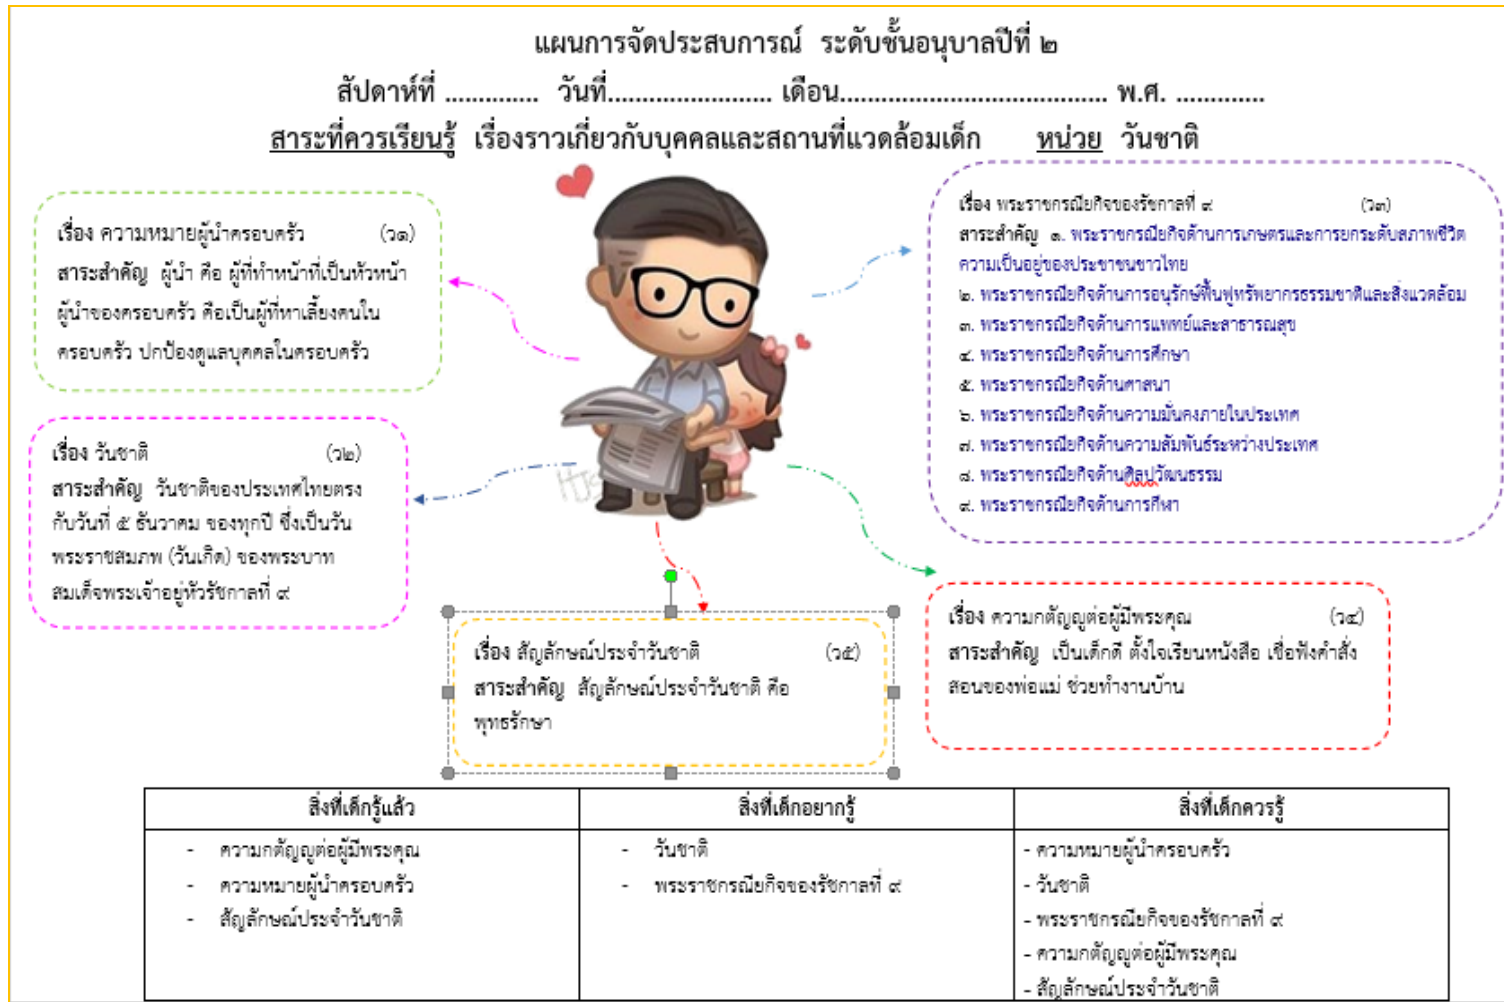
แผนการจัดประสบการณ์ ระดับชั้นอนุบาลปีที่ ๒

สัปดาห์ที่ ............. วันที่...................... เดือน.................................... พ.ศ. .............

สาระที่ควรเรียนรู้ เรื่องราวเกี่ยวกับบุคคลและสถานที่แวดล้อมเด็ก หน่วย วันชาติ

เรื่อง ความหมายผู้นำครอบครัว (ว๑)
สาระสำคัญ ผู้นำ คือ ผู้ที่ทำหน้าที่เป็นหัวหน้าผู้นำของครอบครัว คือเป็นผู้ที่หาเลี้ยงคนในครอบครัว ปกป้องดูแลบุคคลในครอบครัว

เรื่อง พระราชกรณียกิจของรัชกาลที่ ๙ (ว๓)
สาระสำคัญ ๑. พระราชกรณียกิจด้านการเกษตรและการยกระดับสภาพชีวิตความเป็นอยู่ของประชาชนชาวไทย
๒. พระราชกรณียกิจด้านการอนุรักษ์ฟื้นฟูทรัพยากรธรรมชาติและสิ่งแวดล้อม
๓. พระราชกรณียกิจด้านการแพทย์และสาธารณสุข
๔. พระราชกรณียกิจด้านการศึกษา
๕. พระราชกรณียกิจด้านศาสนา
๖. พระราชกรณียกิจด้านความมั่นคงภายในประเทศ
๗. พระราชกรณียกิจด้านความสัมพันธ์ระหว่างประเทศ
๘. พระราชกรณียกิจด้านศิลปวัฒนธรรม
๙. พระราชกรณียกิจด้านการกีฬา

เรื่อง วันชาติ (ว๒)
สาระสำคัญ วันชาติของประเทศไทยตรงกับวันที่ ๕ ธันวาคม ของทุกปี ซึ่งเป็นวันพระราชสมภพ (วันเกิด) ของพระบาทสมเด็จพระเจ้าอยู่หัวรัชกาลที่ ๙

เรื่อง สัญลักษณ์ประจำวันชาติ (ว๕)
สาระสำคัญ สัญลักษณ์ประจำวันชาติ คือ พุทธรักษา

เรื่อง ความกตัญญูต่อผู้มีพระคุณ (ว๔)
สาระสำคัญ เป็นเด็กดี ตั้งใจเรียนหนังสือ เชื่อฟังคำสั่งสอนของพ่อแม่ ช่วยทำงานบ้าน

| สิ่งที่เด็กรู้แล้ว | สิ่งที่เด็กอยากรู้ | สิ่งที่เด็กควรรู้ |
|---|---|---|
| - ความกตัญญูต่อผู้มีพระคุณ<br>- ความหมายผู้นำครอบครัว<br>- สัญลักษณ์ประจำวันชาติ | - วันชาติ<br>- พระราชกรณียกิจของรัชกาลที่ ๙ | - ความหมายผู้นำครอบครัว<br>- วันชาติ<br>- พระราชกรณียกิจของรัชกาลที่ ๙<br>- ความกตัญญูต่อผู้มีพระคุณ<br>- สัญลักษณ์ประจำวันชาติ |